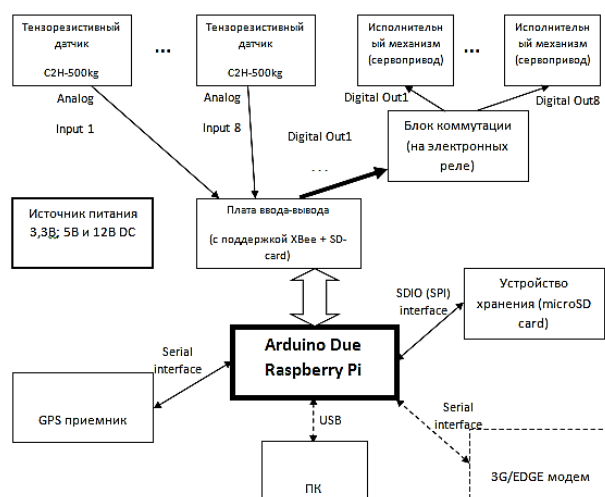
Тензорезистивный датчик
C2H-500kg

...

Тензорезистивный датчик
C2H-500kg

Исполнительный механизм (сервопривод)

...

Исполнительный механизм (сервопривод)

Analog
Input 1

Analog
Input 8

Digital Out1

Digital Out8

Digital Out1

. . .

Блок коммутации (на электронных реле)

Источник питания 3,3В; 5В и 12В DC

Плата ввода-вывода
(с поддержкой XBee + SD-card)

SDIO (SPI) interface

Устройство хранения (microSD card)

Serial interface

Arduino Due
Raspberry Pi

GPS приемник

USB

Serial interface

ПК

3G/EDGE модем